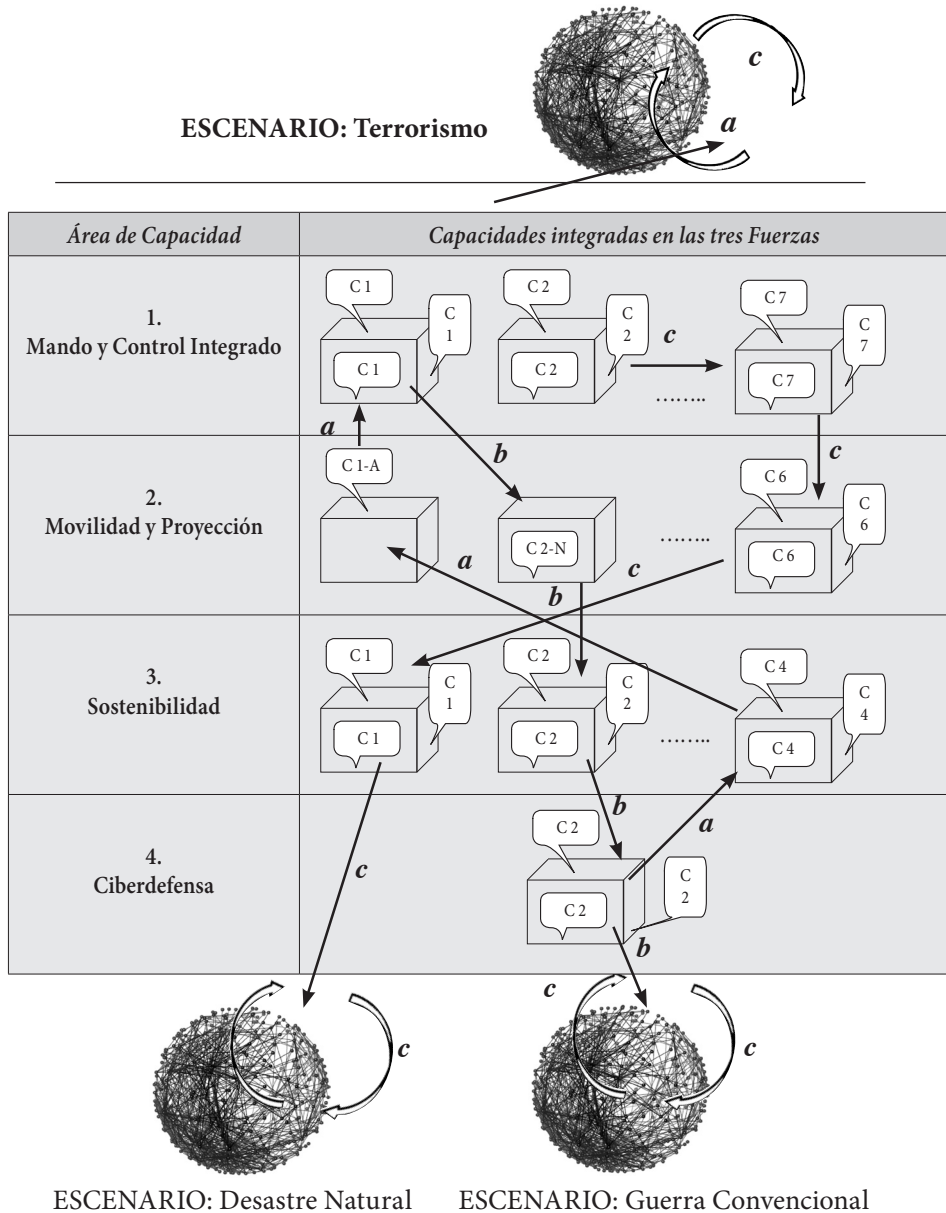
ESCENARIO: Terrorismo

c

a

| *Área de Capacidad* | *Capacidades integradas en las tres Fuerzas* |
|---|---|
| 1. Mando y Control Integrado | C 1 C 1 C 1 C 2 C 2 C 2 c ……. C 7 C 7 C 7 |
| 2. Movilidad y Proyección | a C 1-A b C 2-N ……. c C 6 C 6 C 6 a c b |
| 3. Sostenibilidad | C 1 C 1 C 1 C 2 C 2 C 2 ……. C 4 C 4 C 4 |
| 4. Ciberdefensa | c b C 2 C 2 C 2 a b |

c

c c

ESCENARIO: Desastre Natural

ESCENARIO: Guerra Convencional